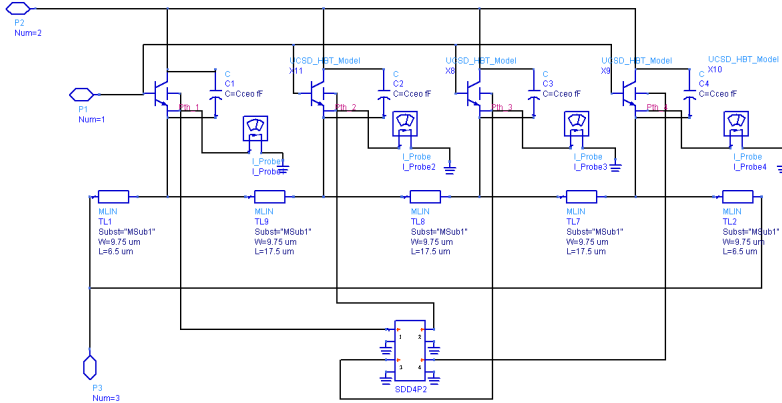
P2
Num=2

UCSD_HBT_Model
X11
UCSD_HBT_Model
X8
UCSD_HBT_Model
X9
UCSD_HBT_Model
X10

C
C1
C=Cceo fF
C
C2
C=Cceo fF
C
C3
C=Cceo fF
C
C4
C=Cceo fF

P1
Num=1

Pth_1
Pth_2
Pth_3
Pth_4

I_Probe
I_Probe1
I_Probe
I_Probe2
I_Probe
I_Probe3
I_Probe
I_Probe4

MLIN
TL1
Subst="MSub1"
W=9.75 um
L=6.5 um

MLIN
TL9
Subst="MSub1"
W=9.75 um
L=17.5 um

MLIN
TL8
Subst="MSub1"
W=9.75 um
L=17.5 um

MLIN
TL7
Subst="MSub1"
W=9.75 um
L=17.5 um

MLIN
TL2
Subst="MSub1"
W=9.75 um
L=6.5 um

1
2
3
4
SDD4P2

P3
Num=3